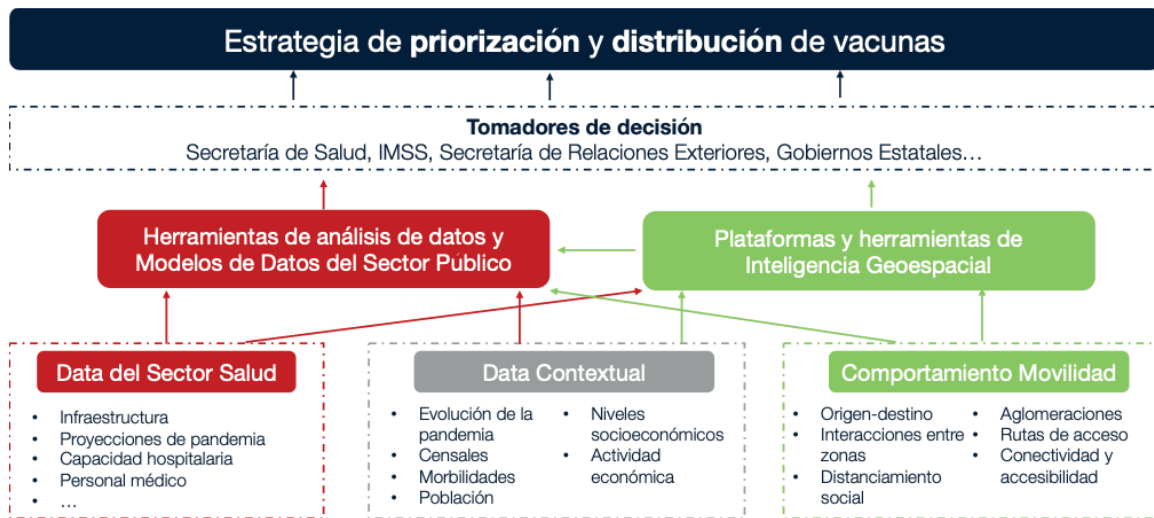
Estrategia de **priorización** y **distribución** de vacunas

**Tomadores de decisión**
Secretaría de Salud, IMSS, Secretaría de Relaciones Exteriores, Gobiernos Estatales…

Herramientas de análisis de datos y Modelos de Datos del Sector Público

Plataformas y herramientas de Inteligencia Geoespacial

Data del Sector Salud
- Infraestructura
- Proyecciones de pandemia
- Capacidad hospitalaria
- Personal médico
- …

Data Contextual
- Evolución de la pandemia
- Censales
- Morbilidades
- Población
- Niveles socioeconómicos
- Actividad económica

Comportamiento Movilidad
- Origen-destino
- Interacciones entre zonas
- Distanciamiento social
- Aglomeraciones
- Rutas de acceso
- Conectividad y accesibilidad